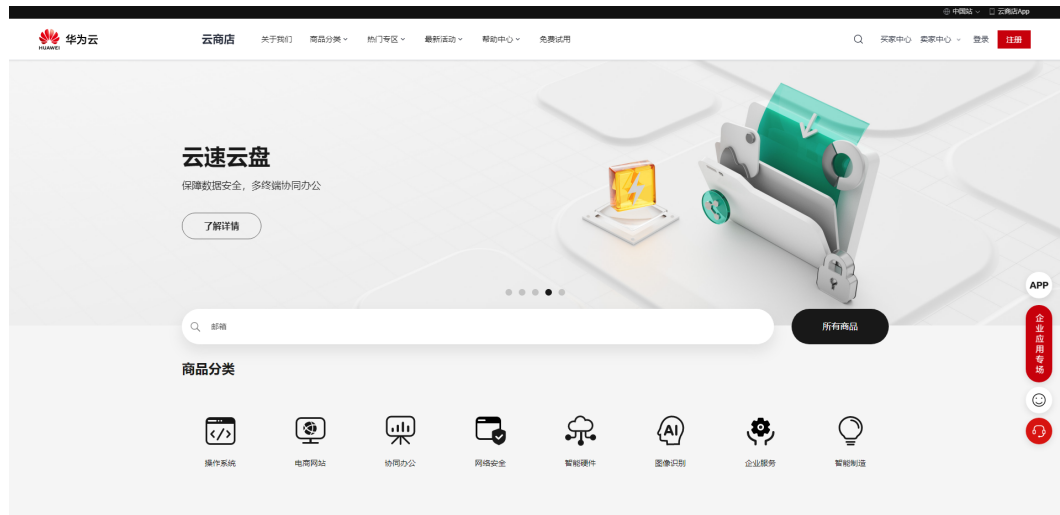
中国站 云商店App

HUAWEI 华为云 云商店 关于我们 商品分类 热门专区 最新活动 帮助中心 免费试用 买家中心 卖家中心 登录 注册

云速云盘

保障数据安全，多终端协同办公

了解详情

邮箱

所有商品

商品分类

操作系统 电商网站 协同办公 网络安全 智能硬件 图像识别 企业服务 智能制造

APP

企业应用专场